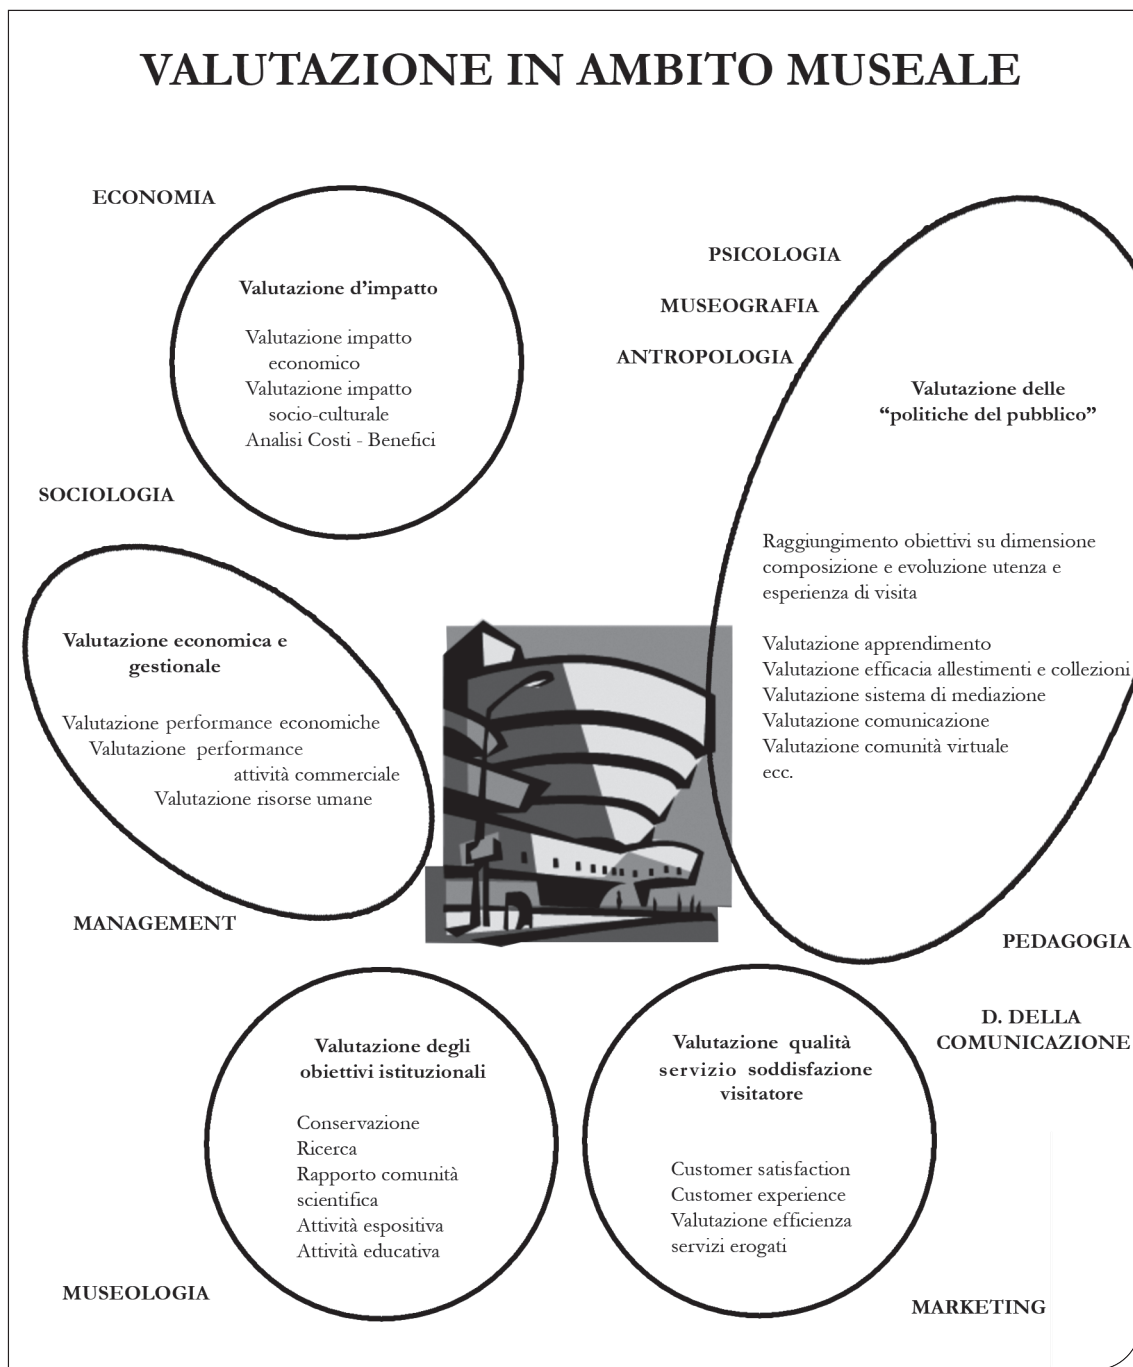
VALUTAZIONE IN AMBITO MUSEALE

ECONOMIA

Valutazione d'impatto

Valutazione impatto economico
Valutazione impatto socio-culturale
Analisi Costi - Benefici

SOCIOLOGIA

PSICOLOGIA

MUSEOGRAFIA

ANTROPOLOGIA

Valutazione delle "politiche del pubblico"

Raggiungimento obiettivi su dimensione composizione e evoluzione utenza e esperienza di visita

Valutazione apprendimento
Valutazione efficacia allestimenti e collezioni
Valutazione sistema di mediazione
Valutazione comunicazione
Valutazione comunità virtuale
ecc.

Valutazione economica e gestionale

Valutazione performance economiche
Valutazione performance attività commerciale
Valutazione risorse umane

MANAGEMENT

PEDAGOGIA

D. DELLA COMUNICAZIONE

Valutazione degli obiettivi istituzionali

Conservazione
Ricerca
Rapporto comunità scientifica
Attività espositiva
Attività educativa

Valutazione qualità servizio soddisfazione visitatore

Customer satisfaction
Customer experience
Valutazione efficienza servizi erogati

MUSEOLOGIA

MARKETING